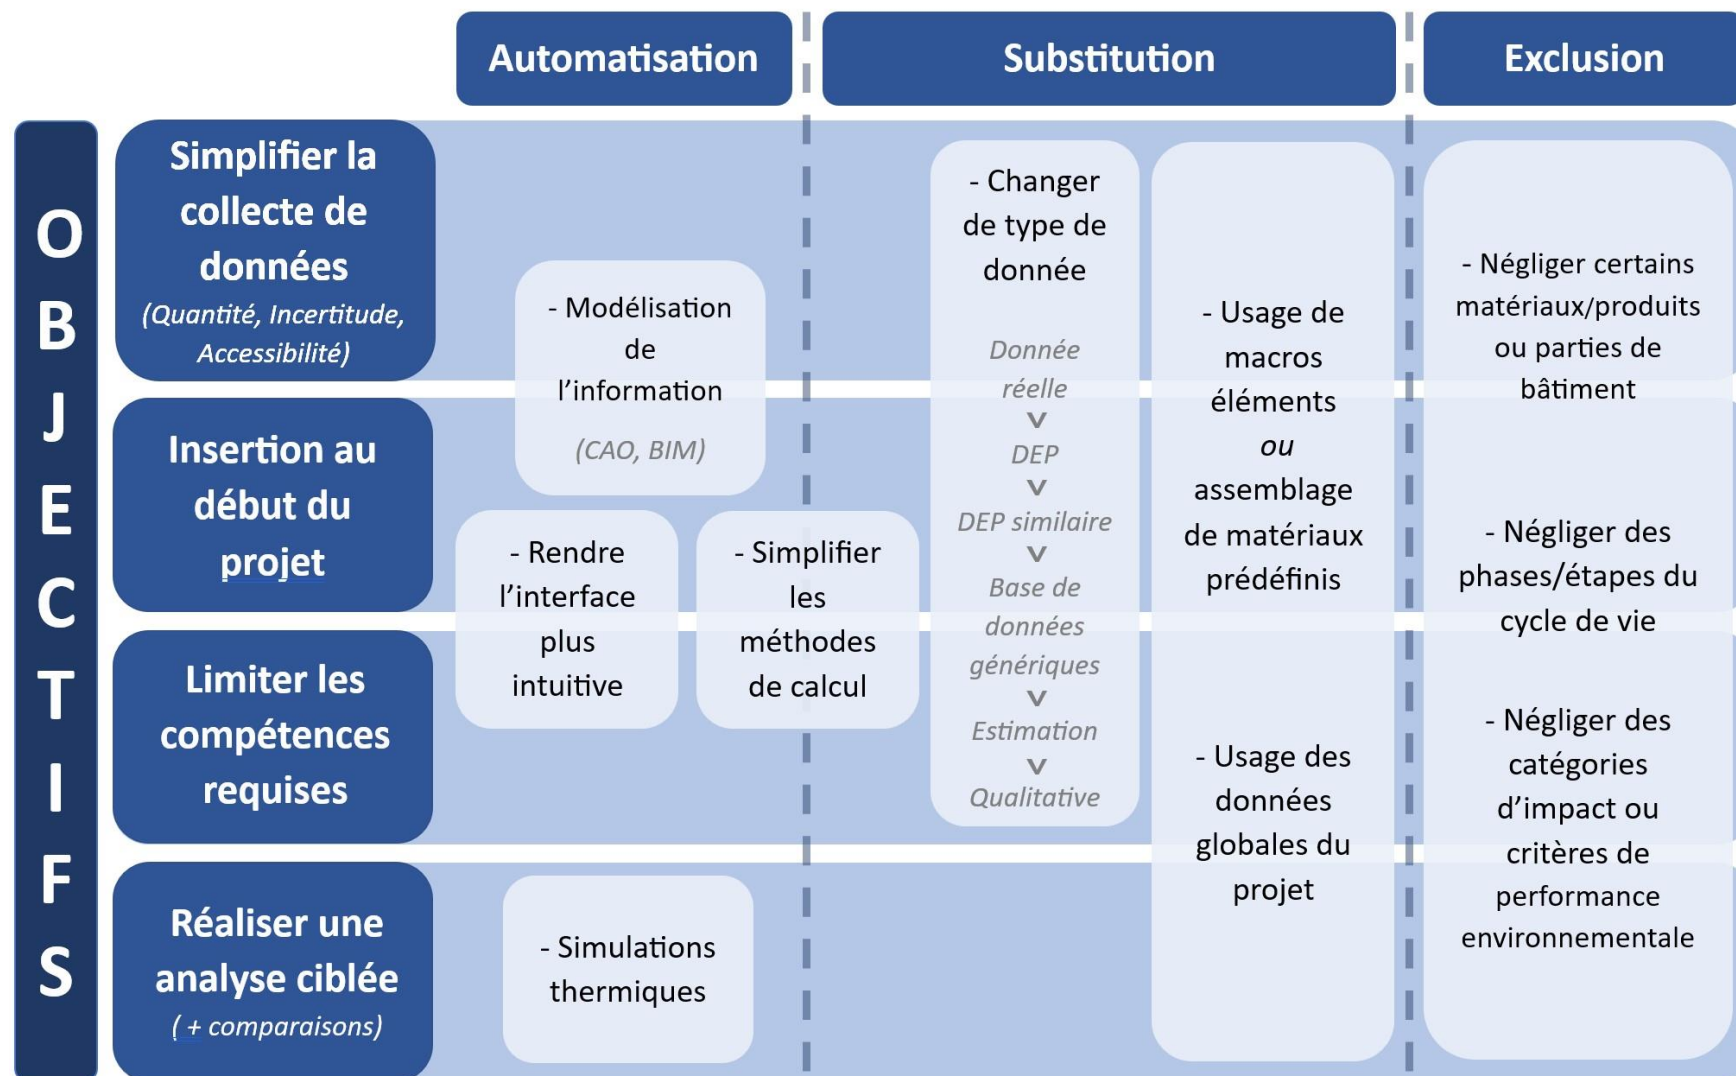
Automatisation

Substitution

Exclusion

OBJECTIFS

Simplifier la collecte de données (Quantité, Incertitude, Accessibilité)

Insertion au début du projet

Limiter les compétences requises

Réaliser une analyse ciblée ( + comparaisons)

- Modélisation de l'information

(CAO, BIM)

- Rendre l'interface plus intuitive

- Simplifier les méthodes de calcul

- Simulations thermiques

- Changer de type de donnée

Donnée réelle
v
DEP
v
DEP similaire
v
Base de données génériques
v
Estimation
v
Qualitative

- Usage de macros éléments ou assemblage de matériaux prédéfinis

- Usage des données globales du projet

- Négliger certains matériaux/produits ou parties de bâtiment

- Négliger des phases/étapes du cycle de vie

- Négliger des catégories d'impact ou critères de performance environnementale